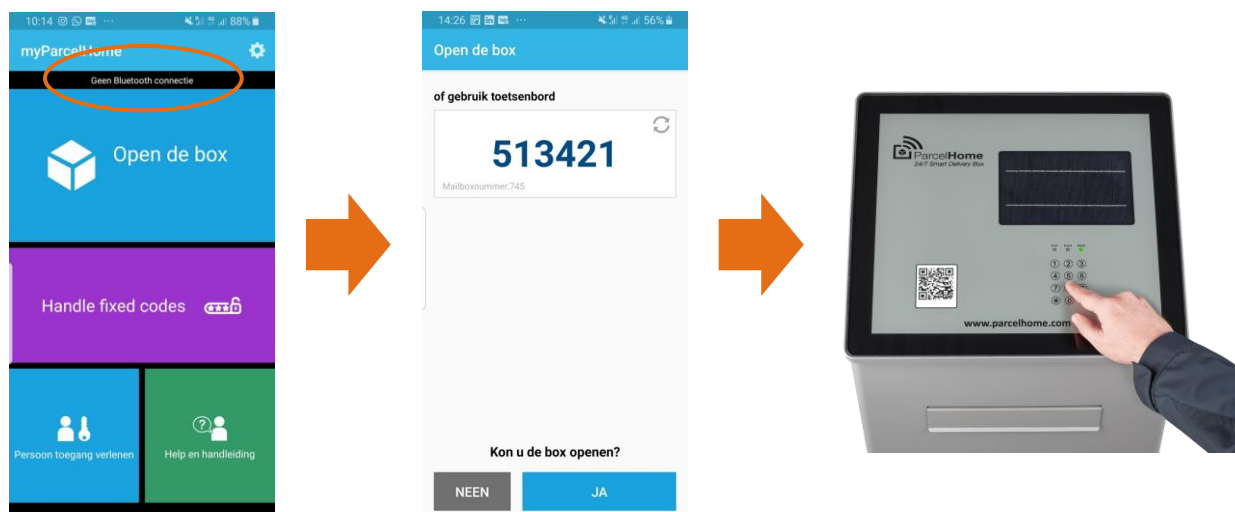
10:14 88%

myParcelHome

Geen Bluetooth connectie

Open de box

Handle fixed codes

Persoon toegang verlenen

Help en handleiding

14:26 56%

Open de box

of gebruik toetsenbord

513421

Mailboxnummer:745

Kon u de box openen?

NEEN

JA

ParcelHome
24/7 Smart Delivery Box

www.parcelhome.com